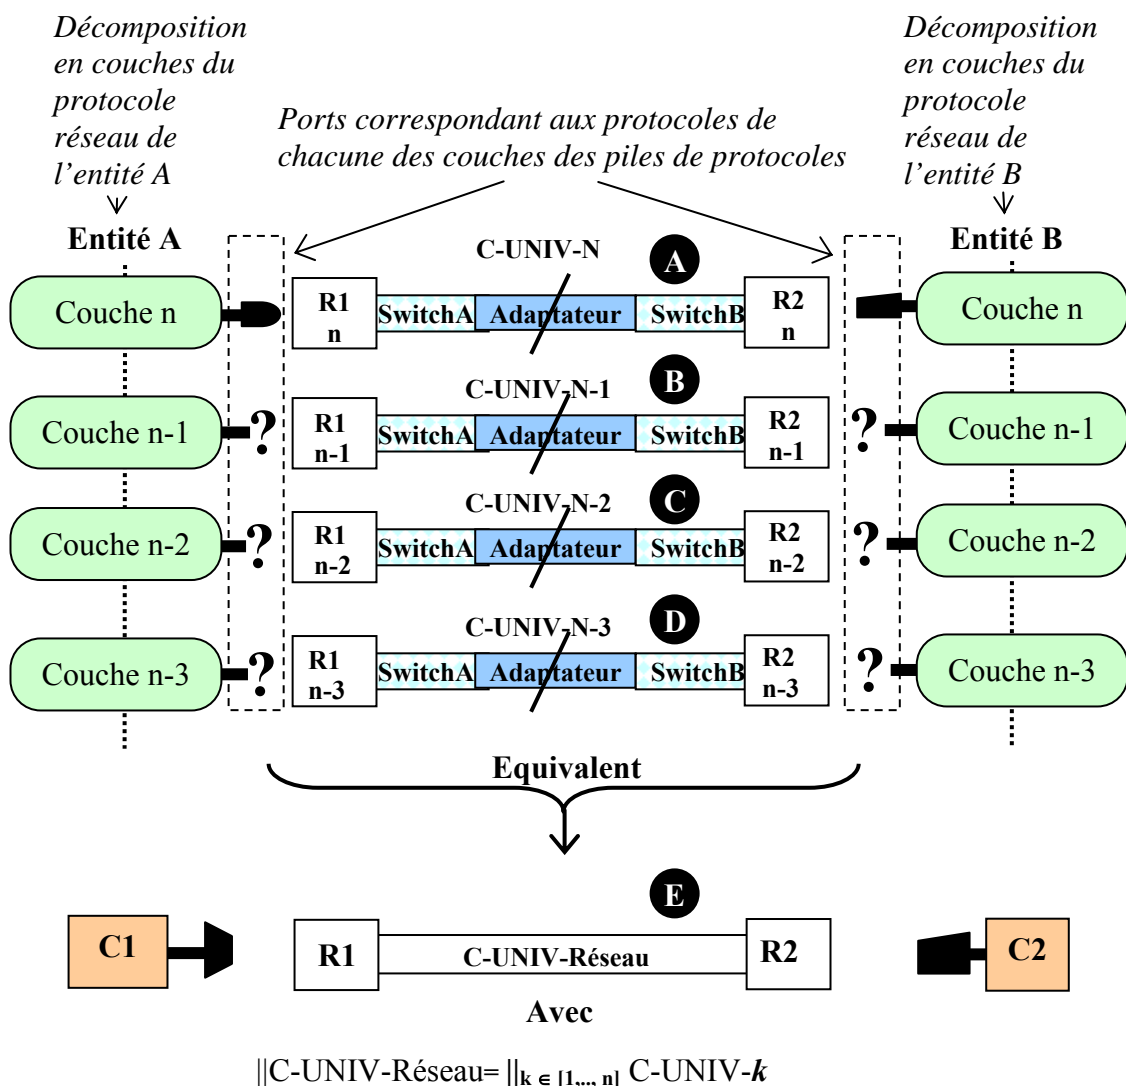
Décomposition en couches du protocole réseau de l'entité A

Ports correspondant aux protocoles de chacune des couches des piles de protocoles

Décomposition en couches du protocole réseau de l'entité B

Entité A

Entité B

C-UNIV-N

A

Couche n

R1 n

SwitchA

Adaptateur

SwitchB

R2 n

Couche n

C-UNIV-N-1

B

Couche n-1

?

R1 n-1

SwitchA

Adaptateur

SwitchB

R2 n-1

?

Couche n-1

C-UNIV-N-2

C

Couche n-2

?

R1 n-2

SwitchA

Adaptateur

SwitchB

R2 n-2

?

Couche n-2

C-UNIV-N-3

D

Couche n-3

?

R1 n-3

SwitchA

Adaptateur

SwitchB

R2 n-3

?

Couche n-3

Equivalent

E

C1

R1

C-UNIV-Réseau

R2

C2

Avec

$||$C-UNIV-Réseau= $||_{k \in [1,..,n]}$ C-UNIV-$k$